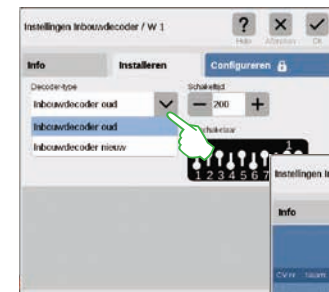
Instellingen Inbouwdecoder / W 1

Hulp Afbreken Ok

Info

Installeren

Configureren

Decoder-type

Inbouwdecoder oud

Schakeltijd

200

Inbouwdecoder oud

Inbouwdecoder nieuw

Schakelaar

1 2 3 4 5 6 7

Instellingen In

Info

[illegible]